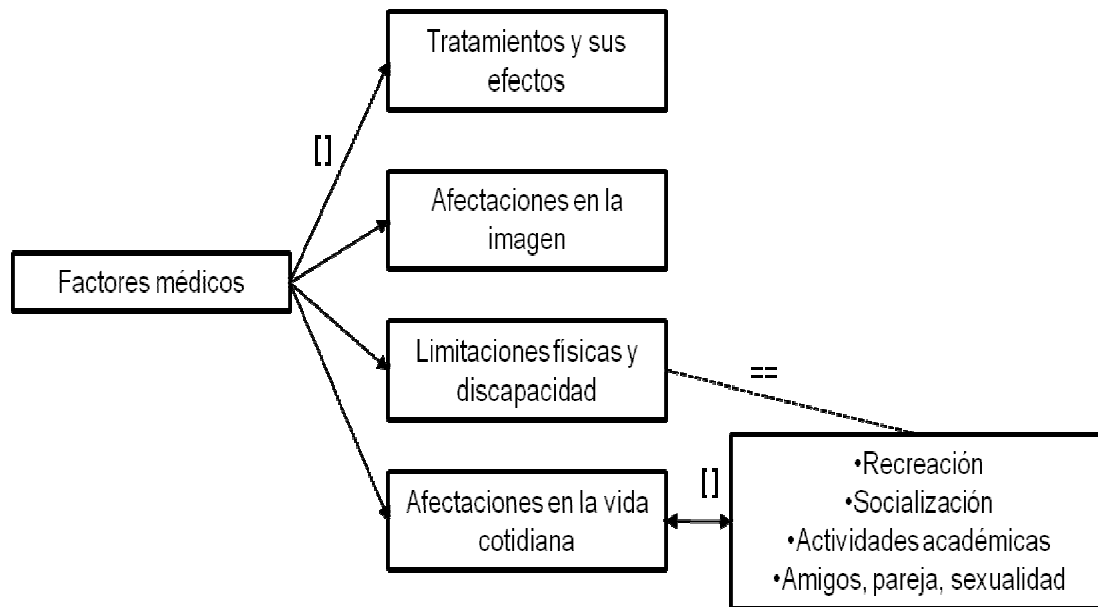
Factores médicos

[]

Tratamientos y sus efectos

Afectaciones en la imagen

Limitaciones físicas y discapacidad

==

Afectaciones en la vida cotidiana

[]

•Recreación
•Socialización
•Actividades académicas
•Amigos, pareja, sexualidad